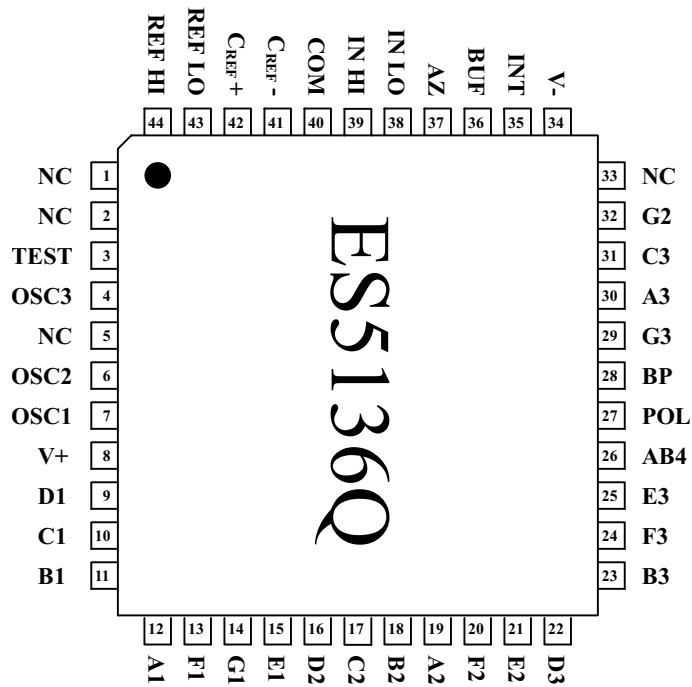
REF HI
REF LO
$C_{REF}+$
$C_{REF}-$
COM
IN HI
IN LO
AZ
BUF
INT
V-
44 43 42 41 40 39 38 37 36 35 34

NC 1
NC 2
TEST 3
OSC3 4
NC 5
OSC2 6
OSC1 7
V+ 8
D1 9
C1 10
B1 11

ES5136Q

33 NC
32 G2
31 C3
30 A3
29 G3
28 BP
27 POL
26 AB4
25 E3
24 F3
23 B3

12 13 14 15 16 17 18 19 20 21 22
A1
F1
G1
E1
D2
C2
B2
A2
F2
E2
D3